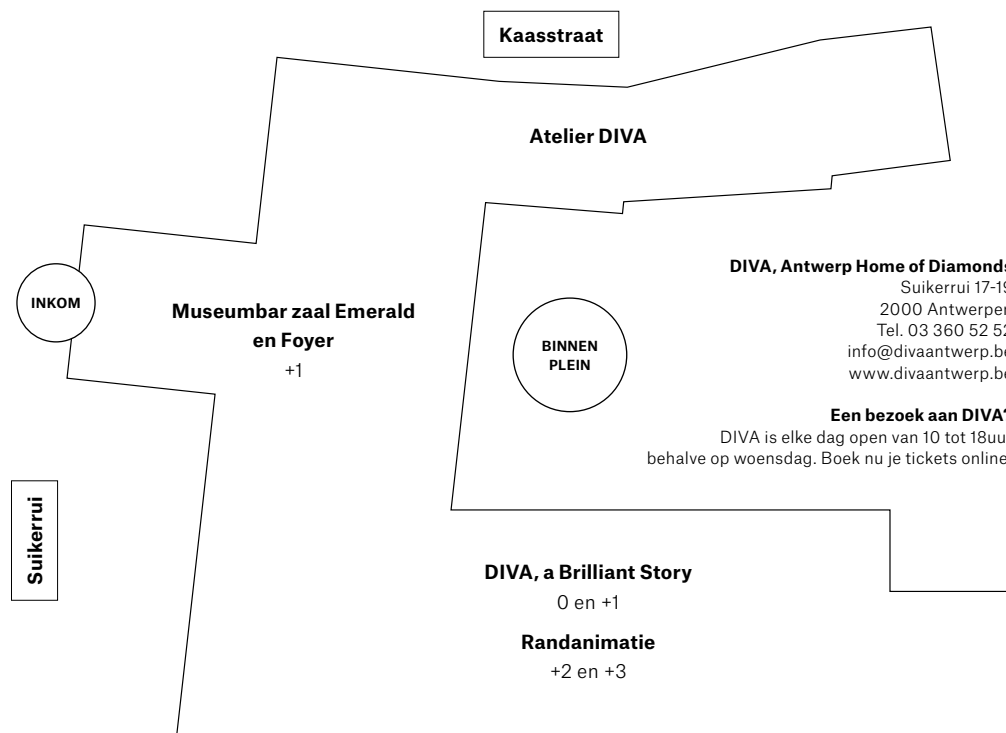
Kaasstraat

Atelier DIVA

INKOM

Museumbar zaal Emerald en Foyer
+1

BINNEN PLEIN

DIVA, Antwerp Home of Diamonds
Suikerrui 17-19
2000 Antwerpen
Tel. 03 360 52 52
info@divaantwerp.be
www.divaantwerp.be

Een bezoek aan DIVA?
DIVA is elke dag open van 10 tot 18uur
behalve op woensdag. Boek nu je tickets online

Suikerrui

DIVA, a Brilliant Story
0 en +1

Randanimatie
+2 en +3